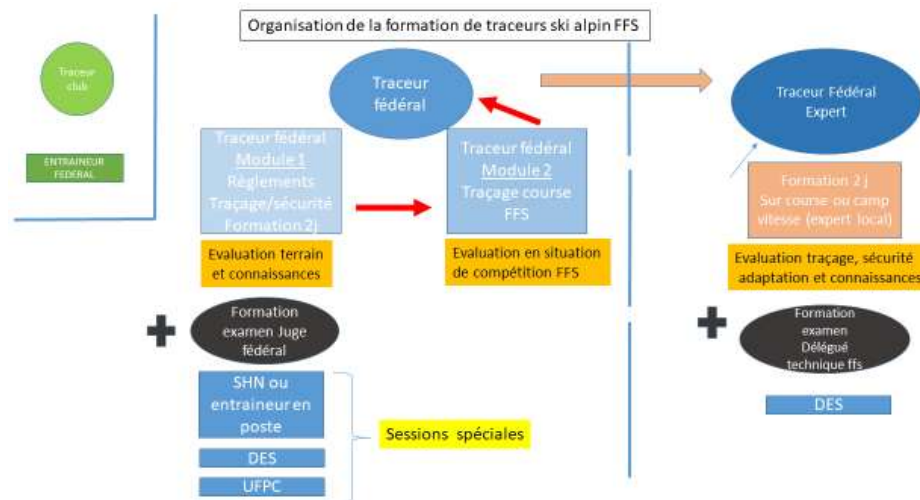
Organisation de la formation de traceurs ski alpin FFS

Traceur club

ENTRAINEUR FEDERAL

Traceur fédéral

Traceur fédéral Module 1 Règlements Traçage/sécurité Formation 2j

Evaluation terrain et connaissances

Traceur fédéral Module 2 Traçage course FFS

Evaluation en situation de compétition FFS

Traceur Fédéral Expert

Formation 2 j Sur course ou camp vitesse (expert local)

Evaluation traçage, sécurité adaptation et connaissances

Formation examen Juge fédéral

Formation examen Délégué technique ffs

DES

SHN ou entraineur en poste

DES

UFPC

Sessions spéciales